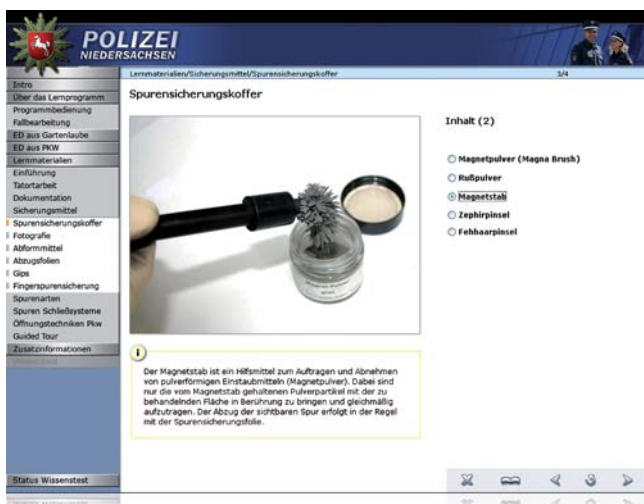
POLIZEI
NIEDERSACHSEN

Intro
Über das Lernprogramm
Programmbedienung
Fallbearbeitung
ED aus Gartenlaube
ED aus PKW
Lernmaterialien
Einführung
Tatortarbeit
Dokumentation
Sicherungsmittel
Spurensicherungskoffer
Fotografie
Abformmittel
Abzugsfolien
Gips
Fingerspurensicherung
Spurenarten
Spuren Schließsysteme
Öffnungstechniken Pkw
Guided Tour
Zusatzinformationen
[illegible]

Status Wissenstest

Lernmaterialien/Sicherungsmittel/Spurensicherungskoffer

3/4

Spurensicherungskoffer

Inhalt (2)

Magnetpulver (Magna Brush)
Rußpulver
Magnetstab
Zephirpinsel
Fehhaarpinsel

i

Der Magnetstab ist ein Hilfsmittel zum Auftragen und Abnehmen von pulverförmigen Einstaubmitteln (Magnetpulver). Dabei sind nur die vom Magnetstab gehaltenen Pulverpartikel mit der zu behandelnden Fläche in Berührung zu bringen und gleichmäßig aufzutragen. Der Abzug der sichtbaren Spur erfolgt in der Regel mit der Spurensicherungsfolie.